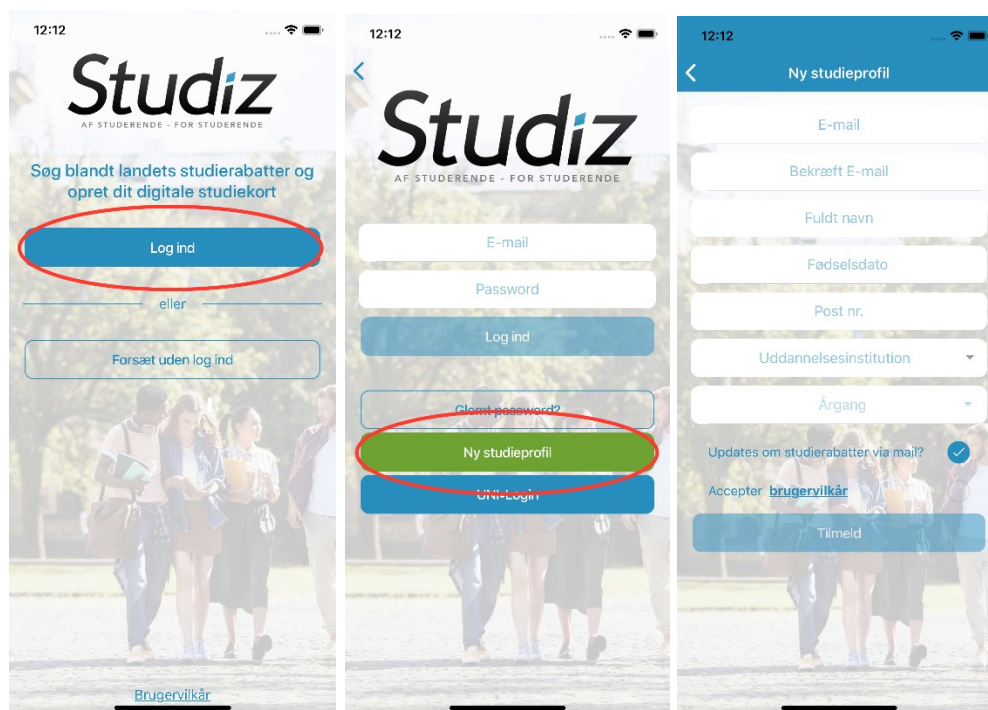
12:12

Studiz

AF STUDERENDE - FOR STUDERENDE

Søg blandt landets studierabatter og opret dit digitale studiekort

Log ind

eller

Forsæt uden log ind

Brugervilkår

12:12

Studiz

AF STUDERENDE - FOR STUDERENDE

E-mail

Password

Log ind

Glemt password?

Ny studieprofil

UNI-Login

12:12

Ny studieprofil

E-mail

Bekræft E-mail

Fuldt navn

Fødselsdato

Post nr.

Uddannelsesinstitution

Årgang

Updates om studierabatter via mail?

Accepter brugervilkår

Tilmeld